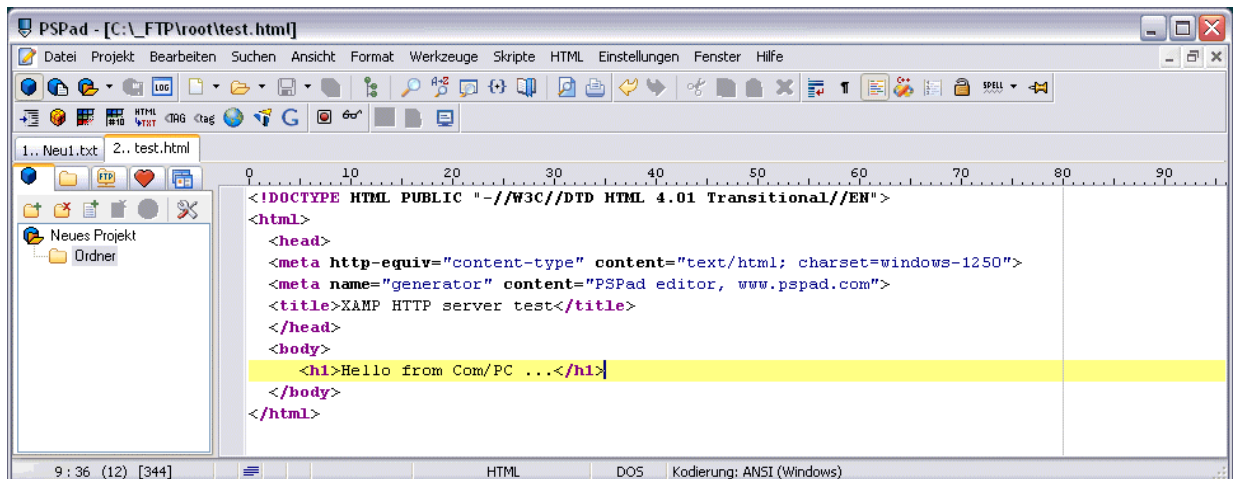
PSPad - [C:\_FTP\root\test.html]

Datei Projekt Bearbeiten Suchen Ansicht Format Werkzeuge Skripte HTML Einstellungen Fenster Hilfe

1.. Neu1.txt | 2.. test.html

Neues Projekt
Ordner

0 10 20 30 40 50 60 70 80 90

<!DOCTYPE HTML PUBLIC "-//W3C//DTD HTML 4.01 Transitional//EN">
<html>
<head>
<meta http-equiv="content-type" content="text/html; charset=windows-1250">
<meta name="generator" content="PSPad editor, www.pspad.com">
<title>XAMP HTTP server test</title>
</head>
<body>
<h1>Hello from Com/PC ...</h1>
</body>
</html>

9 : 36 (12) [344] HTML DOS Kodierung: ANSI (Windows)